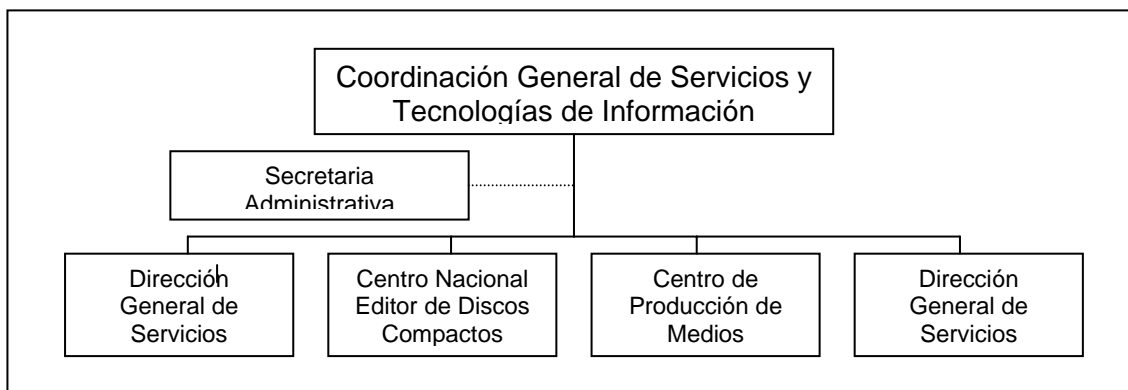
Coordinación General de Servicios y Tecnologías de Información

Secretaria Administrativa

Dirección General de Servicios

Centro Nacional Editor de Discos Compactos

Centro de Producción de Medios

Dirección General de Servicios